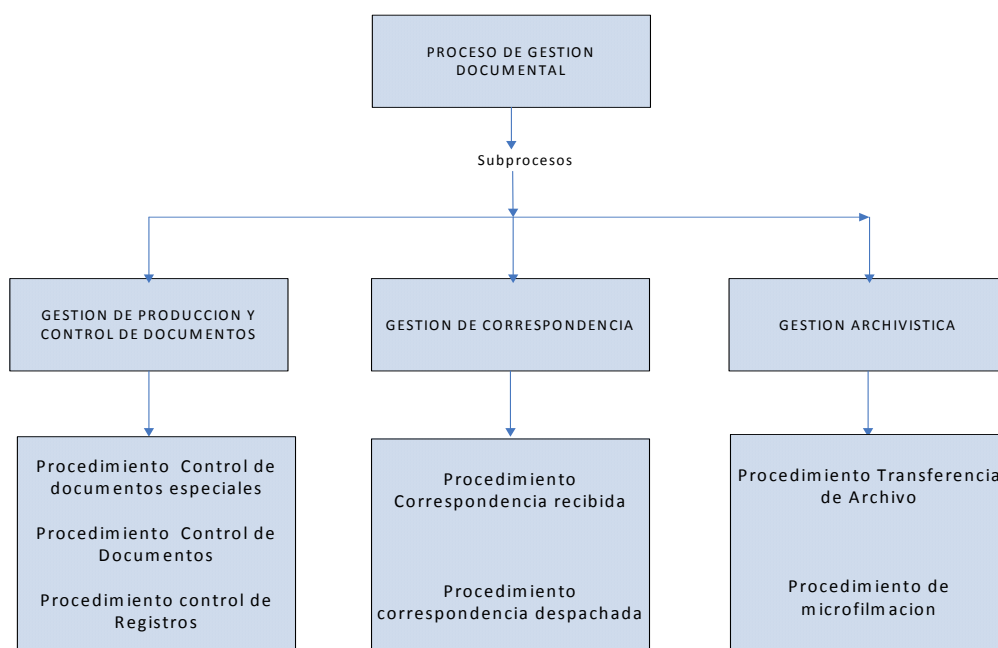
PROCESO DE GESTION DOCUMENTAL

Subprocesos

GESTION DE PRODUCCION Y CONTROL DE DOCUMENTOS

GESTION DE CORRESPONDENCIA

GESTION ARCHIVISTICA

Procedimiento Control de documentos especiales

Procedimiento Control de Documentos

Procedimiento control de Registros

Procedimiento Correspondencia recibida

Procedimiento correspondencia despachada

Procedimiento Transferencia de Archivo

Procedimiento de microfilmacion